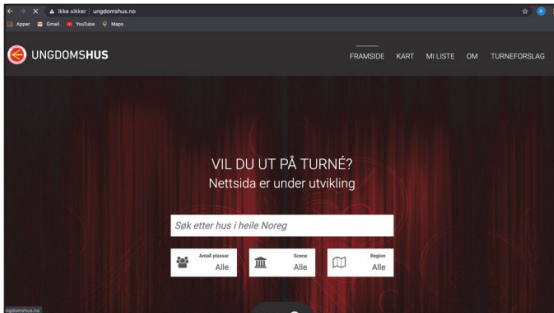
Ikke sikker | ungdomshus.no

Apper Gmail YouTube Maps

UNGDOMSHUS

FRAMSIDE KART MI LISTE OM TURNEFORSLAG

VIL DU UT PÅ TURNÉ?

Nettsida er under utvikling

Søk etter hus i heile Noreg

Antall plassar Alle

Scene Alle

Region Alle

ungdomshus.no